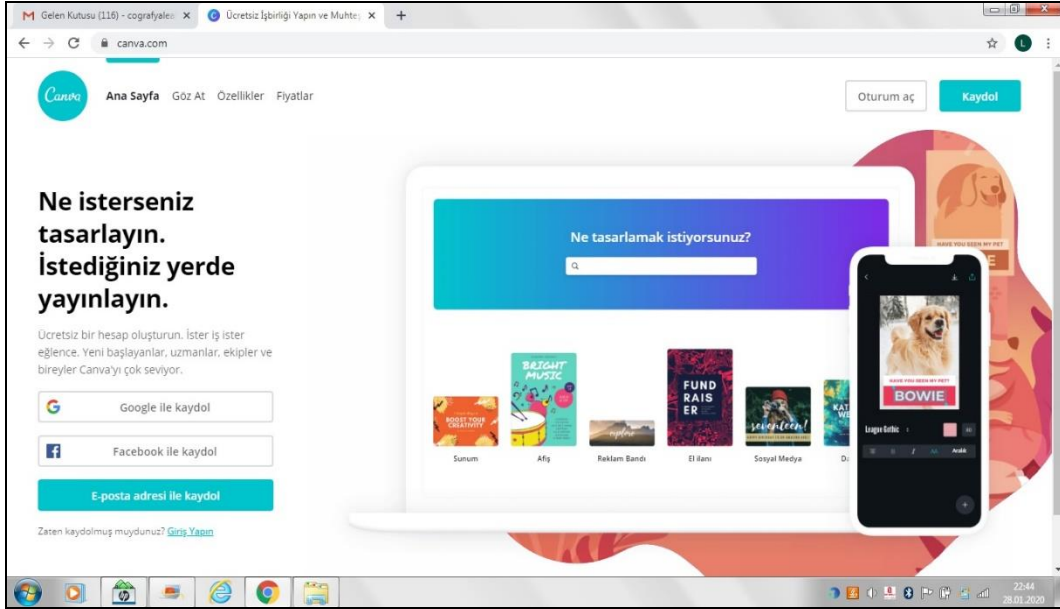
M Gelen Kutusu (116) - cografyale ×
Ücretsiz İşbirliği Yapın ve Muhte ×
+
canva.com

Canva
Ana Sayfa Göz At Özellikler Fiyatlar
Oturum aç
Kaydol

Ne isterseniz tasarlayın. İstediğiniz yerde yayınlayın.

Ücretsiz bir hesap oluşturun. İster iş ister eğlence. Yeni başlayanlar, uzmanlar, ekipler ve bireyler Canva'yı çok seviyor.

Google ile kaydol
Facebook ile kaydol
E-posta adresi ile kaydol

Zaten kaydolmuş muydunuz? Giriş Yapın

Ne tasarlamak istiyorsunuz?

BOOST YOUR CREATIVITY
Sunum
BRIGHT MUSIC
Afiş
explore
Reklam Bandı
FUND RAIS ER
El ilanı
seventeen!
Sosyal Medya
KAT WE
Da

HAVE YOU SEEN MY PET?
BOWIE
League Gothic
Aralık

HAVE YOU SEEN MY PET?

22:44
28.01.2020